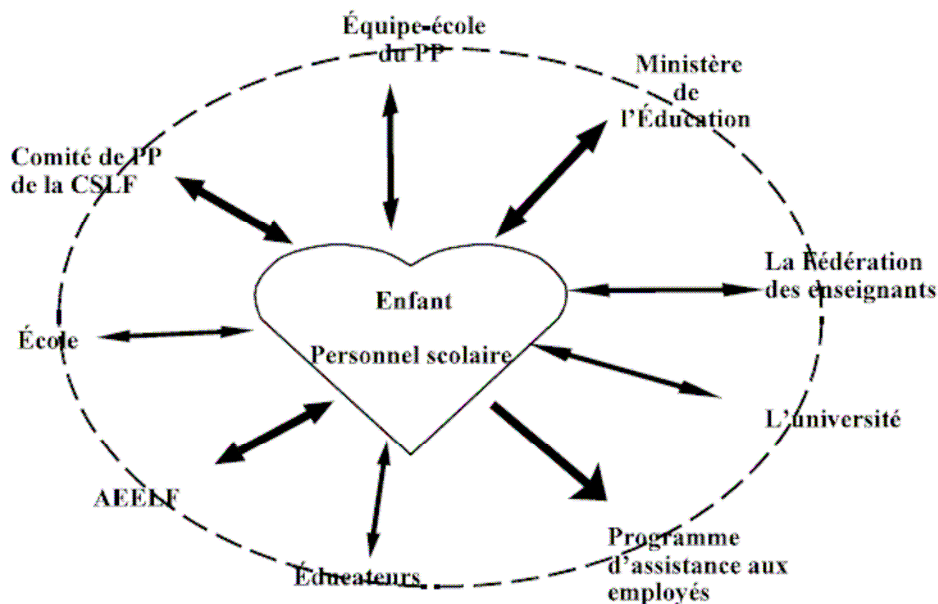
Équipe-école du PP

Ministère de l'Éducation

Comité de l'PP de la CSLF

La Fédération des enseignants

Enfant

Personnel scolaire

École

L'université

AEELF

Programme d'assistance aux employés

Éducateurs